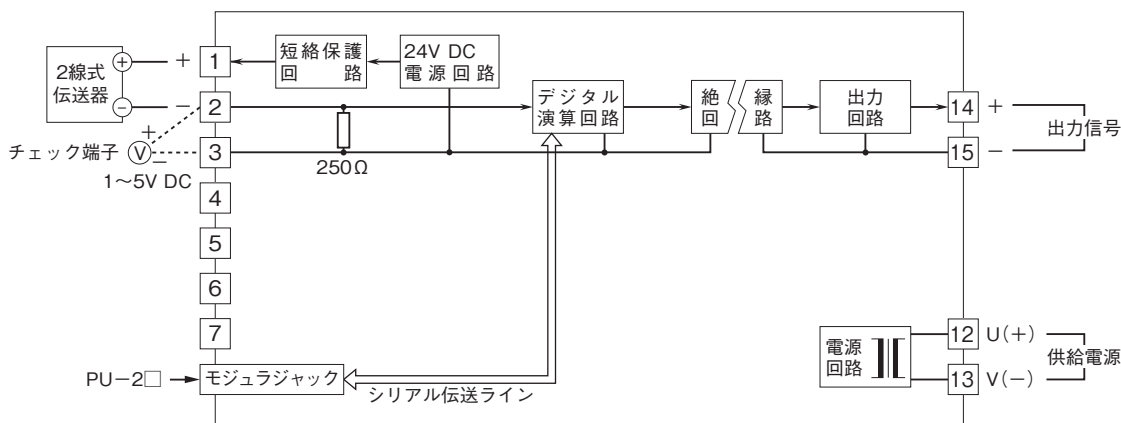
2線式伝送器

+ 1

短絡保護回路

24V DC 電源回路

− 2

チェック端子 V

1〜5V DC

3

250Ω

4

5

6

7

デジタル演算回路

絶縁回路

出力回路

14 +

15 −

出力信号

電源回路

12 U(+)

13 V(−)

供給電源

PU−2□

モジュラジャック

シリアル伝送ライン